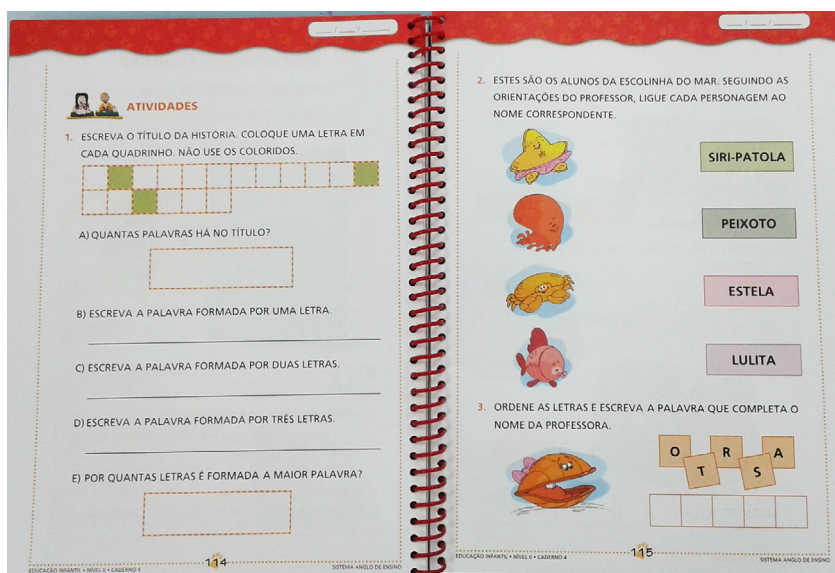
ATIVIDADES

1. ESCREVA O TÍTULO DA HISTÓRIA. COLOQUE UMA LETRA EM CADA QUADRINHO. NÃO USE OS COLORIDOS.

A) QUANTAS PALAVRAS HÁ NO TÍTULO?

B) ESCREVA A PALAVRA FORMADA POR UMA LETRA.

C) ESCREVA A PALAVRA FORMADA POR DUAS LETRAS.

D) ESCREVA A PALAVRA FORMADA POR TRÊS LETRAS.

E) POR QUANTAS LETRAS É FORMADA A MAIOR PALAVRA?

EDUCAÇÃO INFANTIL • NÍVEL II • CADERNO 4 114 SISTEMA ANGLO DE ENSINO

2. ESTES SÃO OS ALUNOS DA ESCOLINHA DO MAR. SEGUINDO AS ORIENTAÇÕES DO PROFESSOR, LIGUE CADA PERSONAGEM AO NOME CORRESPONDENTE.

SIRI-PATOLA

PEIXOTO

ESTELA

LULITA

3. ORDENE AS LETRAS E ESCREVA A PALAVRA QUE COMPLETA O NOME DA PROFESSORA.

O R A T S

EDUCAÇÃO INFANTIL • NÍVEL II • CADERNO 4 115 SISTEMA ANGLO DE ENSINO